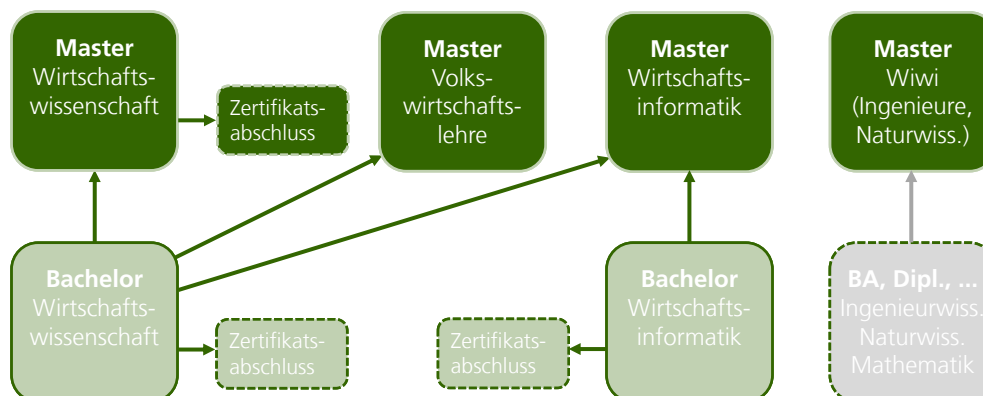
Master
Wirtschaftswissenschaft

Zertifikatsabschluss

Master
Volkswirtschaftslehre

Master
Wirtschaftsinformatik

Master
Wiwi
(Ingenieure, Naturwiss.)

Bachelor
Wirtschaftswissenschaft

Zertifikatsabschluss

Zertifikatsabschluss

Bachelor
Wirtschaftsinformatik

BA, Dipl., ...
Ingenieurwiss.
Naturwiss.
Mathematik